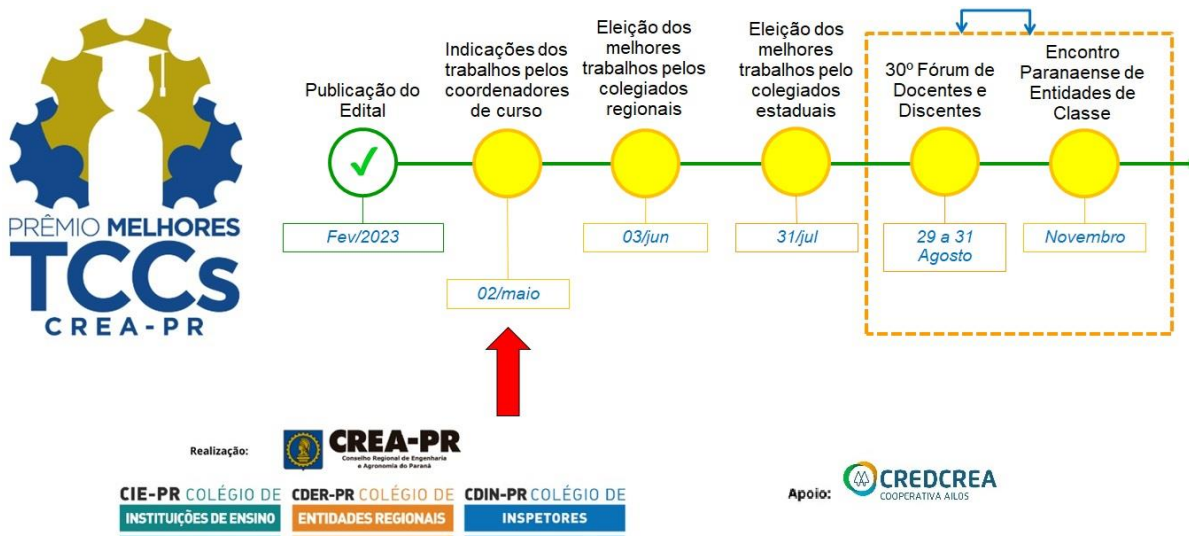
PRÊMIO MELHORES TCCs CREA-PR

Publicação do Edital

Fev/2023

Indicações dos trabalhos pelos coordenadores de curso

02/maio

Eleição dos melhores trabalhos pelos colegiados regionais

03/jun

Eleição dos melhores trabalhos pelo colegiados estaduais

31/jul

30º Fórum de Docentes e Discentes

29 a 31 Agosto

Encontro Paranaense de Entidades de Classe

Novembro

Realização: CREA-PR Conselho Regional de Engenharia e Agronomia do Paraná

CIE-PR COLÉGIO DE INSTITUIÇÕES DE ENSINO

CDER-PR COLÉGIO DE ENTIDADES REGIONAIS

CDIN-PR COLÉGIO DE INSPETORES

Apoio: CREDCREA COOPERATIVA AILOS